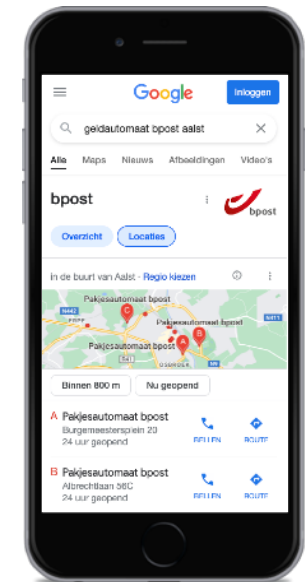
Google Inloggen

geldautomaat bpost aalst

Alle Maps Nieuws Afbeeldingen Video's

bpost

bpost

Overzicht Locaties

in de buurt van Aalst · Regio kiezen

Pakjesautomaat bpost
Pakjesautomaat bpost
Pakjesautomaat bpost
N442
N45
N41
N411
C
B
A
OSBROEK

Binnen 800 m Nu geopend

A Pakjesautomaat bpost
Burgemeestersplein 23
24 uur geopend
BELLEN ROUTE

B Pakjesautomaat bpost
Albrechtlaan 56C
24 uur geopend
BELLEN ROUTE